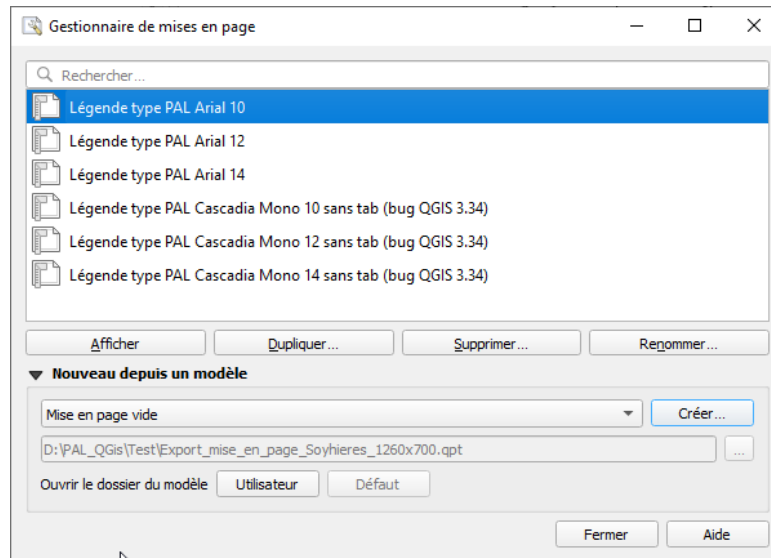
Gestionnaire de mises en page

Rechercher...

Légende type PAL Arial 10
Légende type PAL Arial 12
Légende type PAL Arial 14
Légende type PAL Cascadia Mono 10 sans tab (bug QGIS 3.34)
Légende type PAL Cascadia Mono 12 sans tab (bug QGIS 3.34)
Légende type PAL Cascadia Mono 14 sans tab (bug QGIS 3.34)

Afficher
Dupliquer...
Supprimer...
Renommer...

Nouveau depuis un modèle

Mise en page vide
Créer...

D:\PAL_QGis\Test\Export_mise_en_page_Soyhieres_1260x700.qpt
...

Ouvrir le dossier du modèle
Utilisateur
Défaut

Fermer
Aide